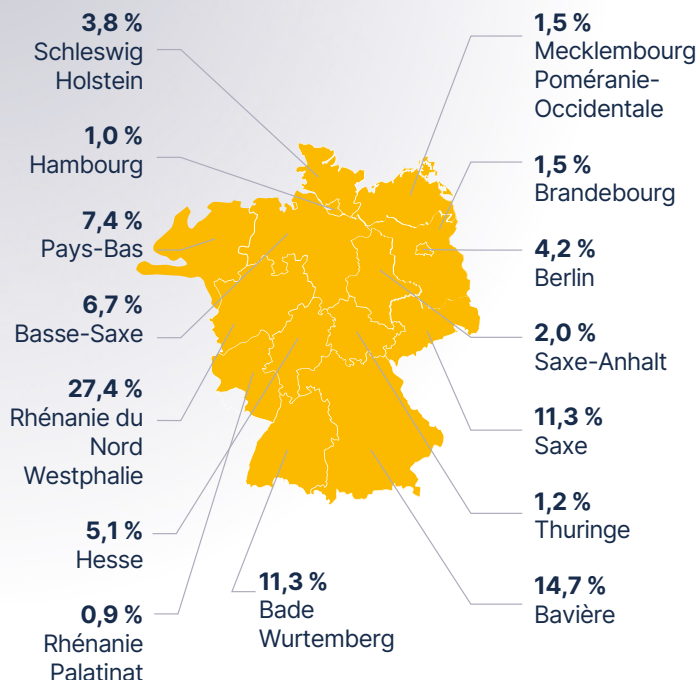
3,8 %
Schleswig Holstein

1,0 %
Hambourg

7,4 %
Pays-Bas

6,7 %
Basse-Saxe

27,4 %
Rhénanie du Nord Westphalie

5,1 %
Hesse

0,9 %
Rhénanie Palatinat

11,3 %
Bade Wurtemberg

1,5 %
Mecklembourg Poméranie-Occidentale

1,5 %
Brandebourg

4,2 %
Berlin

2,0 %
Saxe-Anhalt

11,3 %
Saxe

1,2 %
Thuringe

14,7 %
Bavière